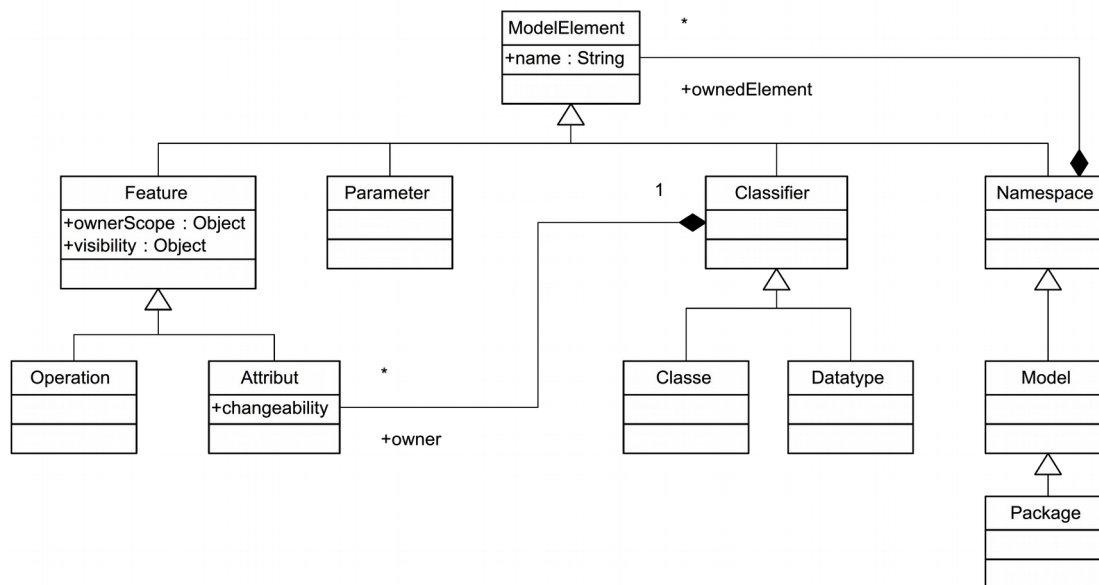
ModelElement
+name : String

*

+ownedElement

Feature
+ownerScope : Object
+visibility : Object

Parameter

1

Classifier

Namespace

Operation

Attribut
+changeability

*

+owner

Classe

Datatype

Model

Package